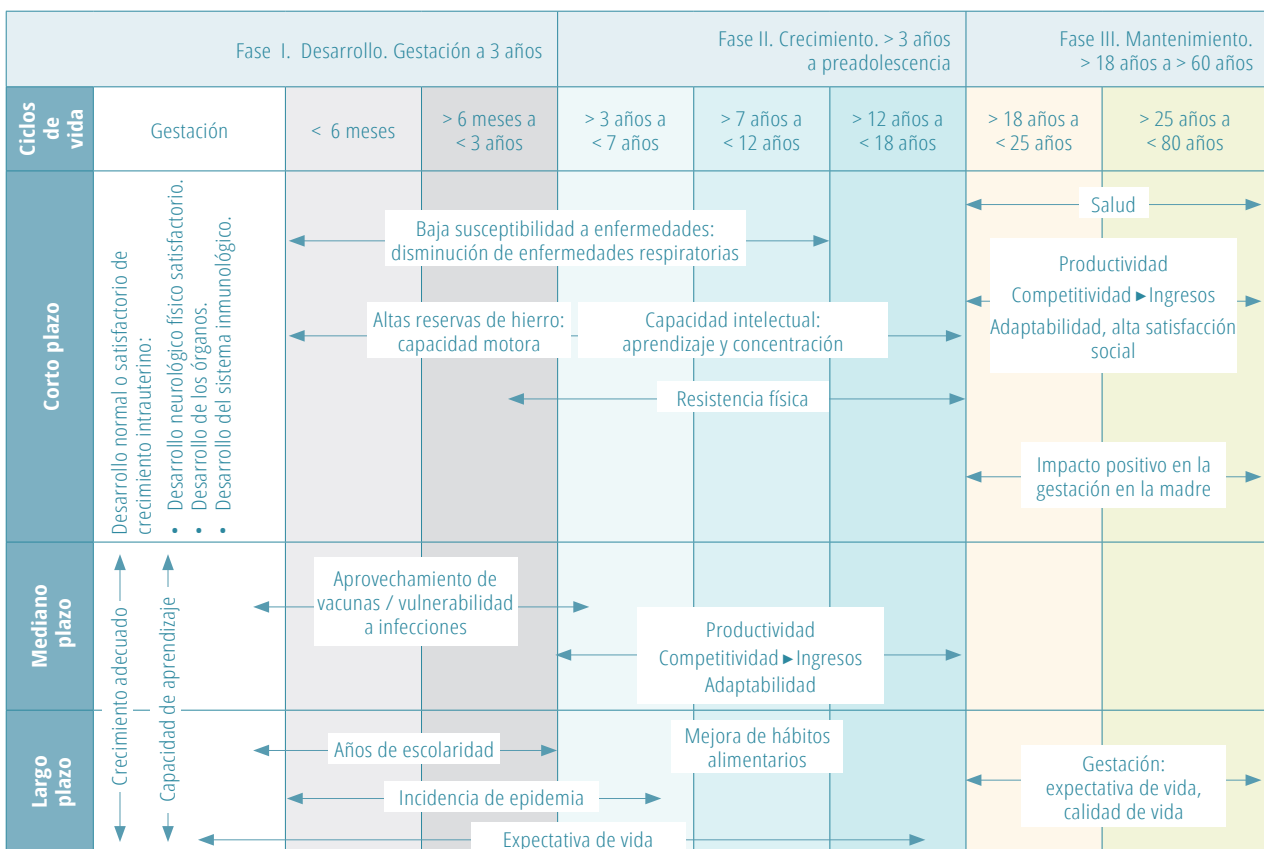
| | Fase I. Desarrollo. Gestación a 3 años | | | Fase II. Crecimiento. > 3 años a preadolescencia | | | Fase III. Mantenimiento. > 18 años a > 60 años | |
|---|---|---|---|---|---|---|---|---|
| Ciclos de vida | Gestación | < 6 meses | > 6 meses a < 3 años | > 3 años a < 7 años | > 7 años a < 12 años | > 12 años a < 18 años | > 18 años a < 25 años | > 25 años a < 80 años |

Corto plazo

Desarrollo normal o satisfactorio de crecimiento intrauterino:
• Desarrollo neurológico físico satisfactorio.
• Desarrollo de los órganos.
• Desarrollo del sistema inmunológico.

Baja susceptibilidad a enfermedades: disminución de enfermedades respiratorias

Altas reservas de hierro: capacidad motora

Capacidad intelectual: aprendizaje y concentración

Resistencia física

Salud

Productividad
Competitividad ▸ Ingresos
Adaptabilidad, alta satisfacción social

Impacto positivo en la gestación en la madre

Mediano plazo

Crecimiento adecuado

Capacidad de aprendizaje

Aprovechamiento de vacunas / vulnerabilidad a infecciones

Productividad
Competitividad ▸ Ingresos
Adaptabilidad

Largo plazo

Años de escolaridad

Mejora de hábitos alimentarios

Incidencia de epidemia

Gestación: expectativa de vida, calidad de vida

Expectativa de vida